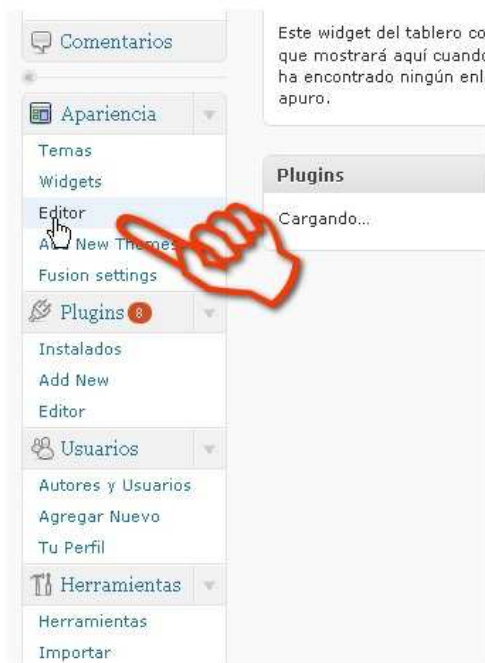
Comentarios

Apariencia

Temas

Widgets

Editor

A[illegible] New Them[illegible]

Fusion settings

Plugins 8

Instalados

Add New

Editor

Usuarios

Autores y Usuarios

Agregar Nuevo

Tu Perfil

Herramientas

Herramientas

Importar

Este widget del tablero co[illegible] que mostrará aquí cuando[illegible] ha encontrado ningún enl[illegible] apuro.

Plugins

Cargando...